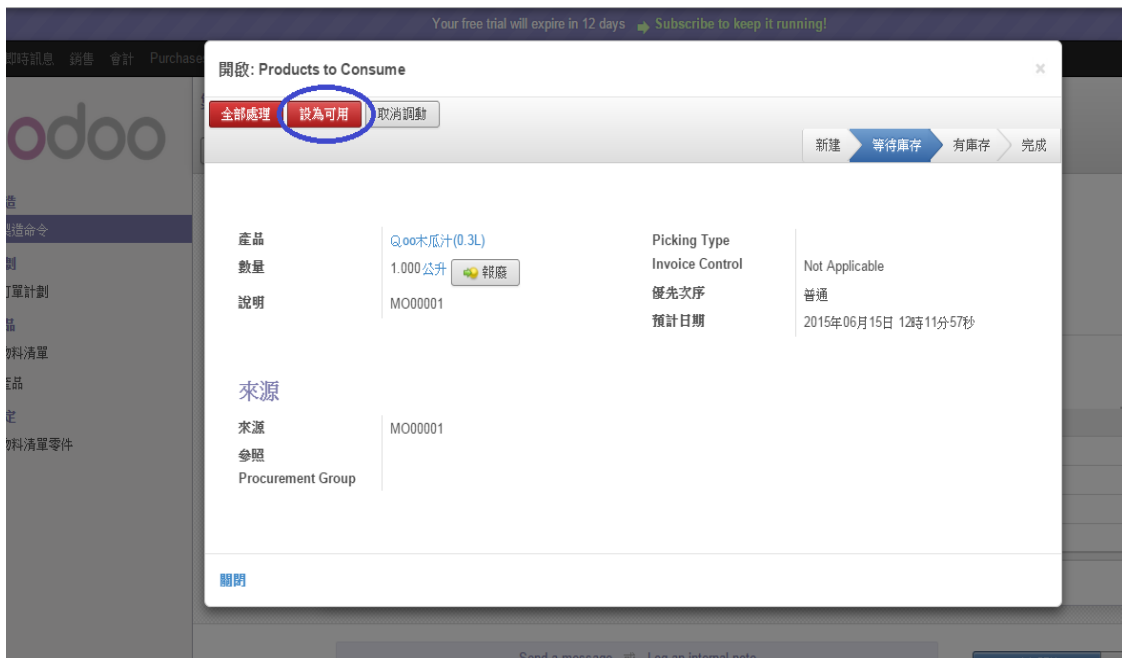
Your free trial will expire in 12 days Subscribe to keep it running!

即時訊息 銷售 會計 Purchase

odoo

造
製造命令
劃
訂單計劃
品
物料清單
產品
定
物料清單零件

開啟: Products to Consume

×

全部處理 設為可用 取消調動

新建 等待庫存 有庫存 完成

產品 Qoo木瓜汁(0.3L)
數量 1.000 公升 報廢
說明 MO00001

Picking Type
Invoice Control Not Applicable
優先次序 普通
預計日期 2015年06月15日 12時11分57秒

來源

來源 MO00001
參照
Procurement Group

關閉

Send a message Log an internal note